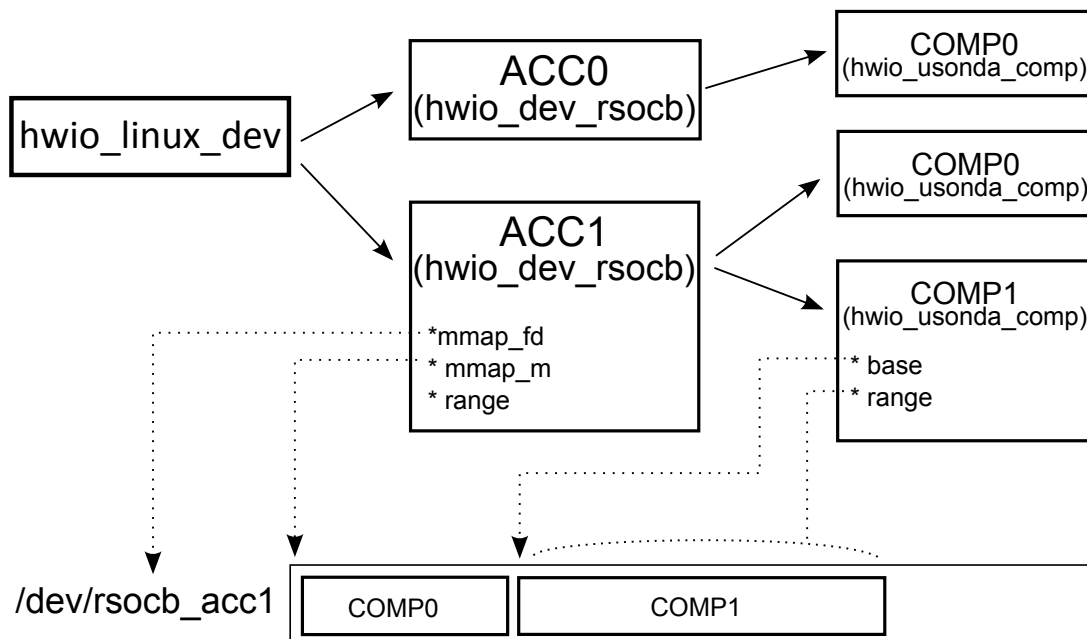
hwio_linux_dev

ACC0
(hwio_dev_rsocb)

ACC1
(hwio_dev_rsocb)
*mmap_fd
* mmap_m
* range

COMP0
(hwio_usonda_comp)

COMP0
(hwio_usonda_comp)

COMP1
(hwio_usonda_comp)
* base
* range

/dev/rsocb_acc1

COMP0

COMP1